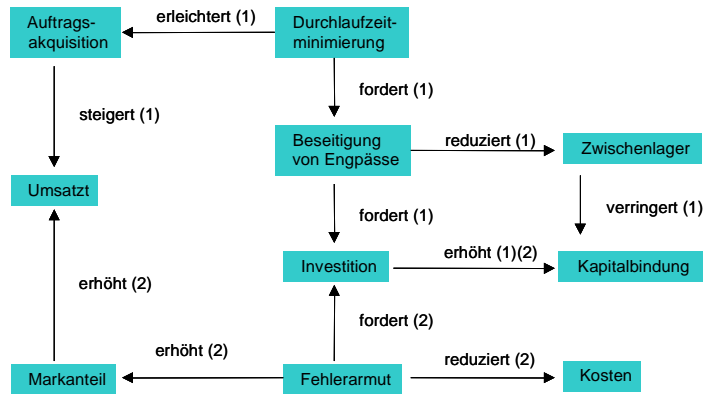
Auftragsakquisition

erleichtert (1)

Durchlaufzeitminimierung

steigert (1)

fordert (1)

Beseitigung von Engpässe

reduziert (1)

Zwischenlager

Umsatzt

fordert (1)

verringert (1)

Investition

erhöht (1)(2)

Kapitalbindung

erhöht (2)

fordert (2)

erhöht (2)

reduziert (2)

Markanteil

Fehlerarmut

Kosten